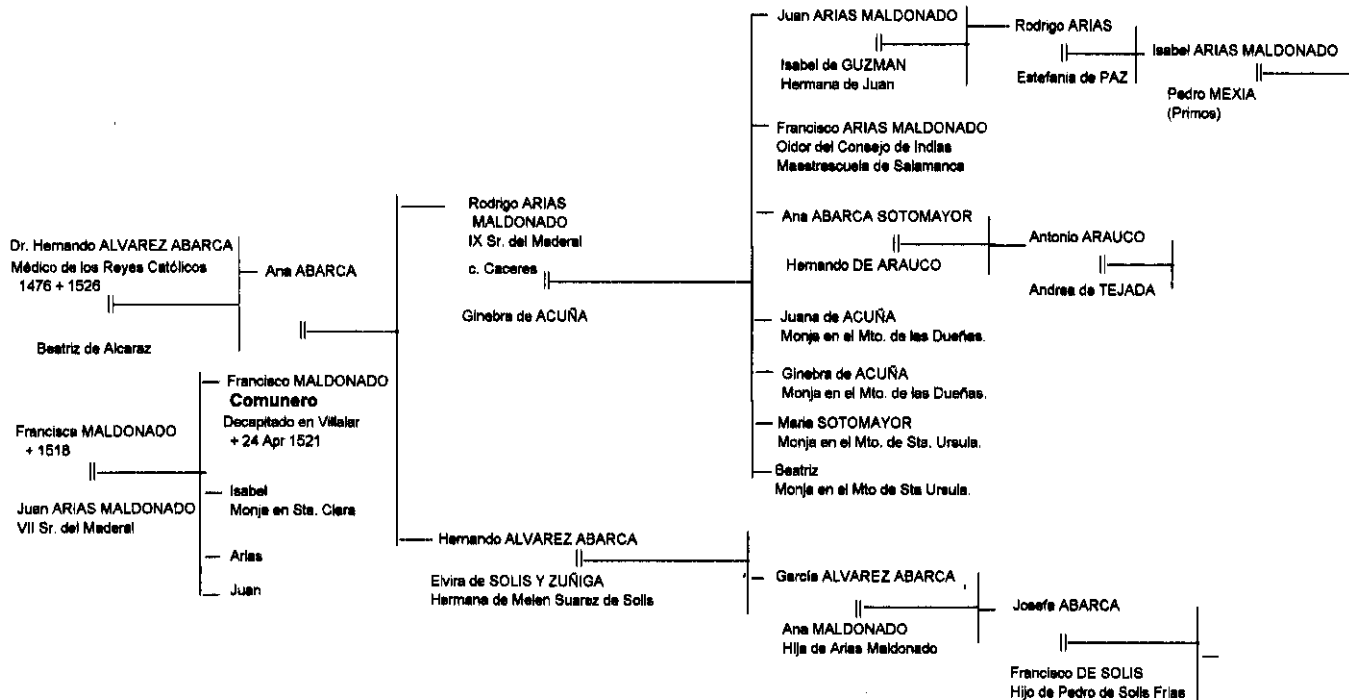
Dr. Hernando ALVAREZ ABARCA
Médico de los Reyes Católicos
1476 + 1526

Beatriz de Alcaraz

Ana ABARCA

Francisca MALDONADO
+ 1518

Juan ARIAS MALDONADO
VII Sr. del Maderal

Francisco MALDONADO
Comunero
Decapitado en Villalar
+ 24 Apr 1521

Isabel
Monja en Sta. Clara

Arias

Juan

Rodrigo ARIAS MALDONADO
IX Sr. del Maderal
c. Caceres

Ginebra de ACUÑA

Hernando ALVAREZ ABARCA

Elvira de SOLIS Y ZUÑIGA
Hermana de Melen Suarez de Solis

Juan ARIAS MALDONADO

Isabel de GUZMAN
Hermana de Juan

Francisco ARIAS MALDONADO
Oidor del Consejo de Indias
Maestrescuela de Salamanca

Ana ABARCA SOTOMAYOR

Hernando DE ARAUCO

Juana de ACUÑA
Monja en el Mto. de las Dueñas.

Ginebra de ACUÑA
Monja en el Mto. de las Dueñas.

Maria SOTOMAYOR
Monja en el Mto. de Sta. Ursula.

Beatriz
Monja en el Mto de Sta Ursula.

García ALVAREZ ABARCA

Ana MALDONADO
Hija de Arias Maldonado

Rodrigo ARIAS

Estefania de PAZ

Isabel ARIAS MALDONADO

Pedro MEXIA
(Primos)

Antonio ARAUCO

Andrea de TEJADA

Josefa ABARCA

Francisco DE SOLIS
Hijo de Pedro de Solis Frias